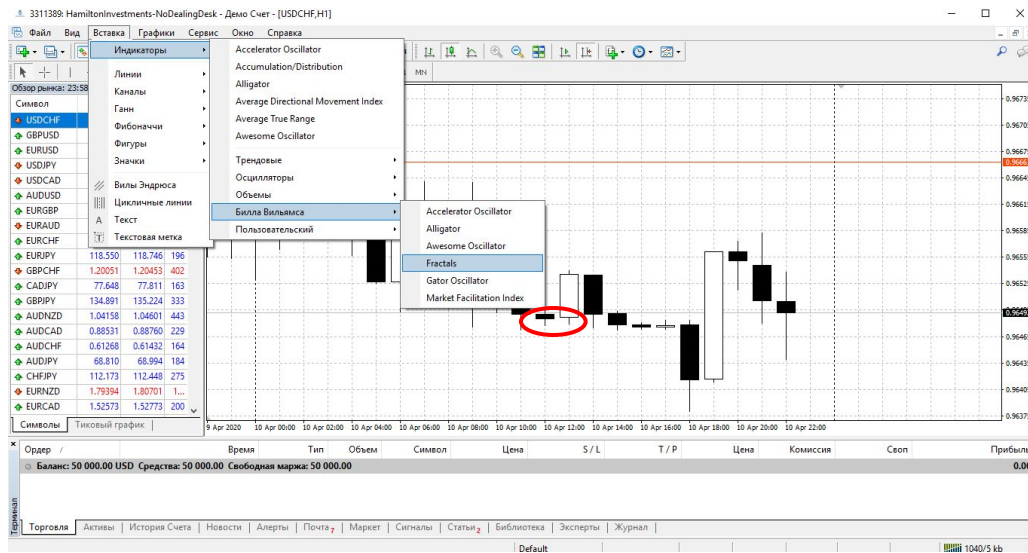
3311389: HamiltonInvestments-NoDealingDesk - Демо Счет - [USDCHF,H1]

Файл Вид Вставка Графики Сервис Окно Справка

Индикаторы
Линии
Каналы
Ганн
Фибоначчи
Фигуры
Значки
Вилы Эндрюса
Цикличные линии
Текст
Текстовая метка

Accelerator Oscillator
Accumulation/Distribution
Alligator
Average Directional Movement Index
Average True Range
Awesome Oscillator
Трендовые
Осцилляторы
Объемы
Билла Вильямса
Пользовательский

Accelerator Oscillator
Alligator
Awesome Oscillator
Fractals
Gator Oscillator
Market Facilitation Index

MN

Обзор рынка: 23:58

| Символ | | | |
|---|---|---|---|
| USDCHF | | | |
| GBPUSD | | | |
| EURUSD | | | |
| USDJPY | | | |
| USDCAD | | | |
| AUDUSD | | | |
| EURGBP | | | |
| EURAUD | | | |
| EURCHF | | | |
| EURJPY | 118.550 | 118.746 | 196 |
| GBPCHF | 1.20051 | 1.20453 | 402 |
| CADJPY | 77.648 | 77.811 | 163 |
| GBPJPY | 134.891 | 135.224 | 333 |
| AUDNZD | 1.04158 | 1.04601 | 443 |
| AUDCAD | 0.88531 | 0.88760 | 229 |
| AUDCHF | 0.61268 | 0.61432 | 164 |
| AUDJPY | 68.810 | 68.994 | 184 |
| CHFJPY | 112.173 | 112.448 | 275 |
| EURNZD | 1.79394 | 1.80701 | 1... |
| EURCAD | 1.52573 | 1.52773 | 200 |

Символы Тиковый график

0.96735
0.96705
0.96675
0.96663
0.96645
0.96615
0.96585
0.96555
0.96525
0.96495
0.96465
0.96435
0.96405
0.96375

9 Apr 2020 10 Apr 00:00 10 Apr 02:00 10 Apr 04:00 10 Apr 06:00 10 Apr 08:00 10 Apr 10:00 10 Apr 12:00 10 Apr 14:00 10 Apr 16:00 10 Apr 18:00 10 Apr 20:00 10 Apr 22:00

Ордер / Время Тип Объем Символ Цена S / L T / P Цена Комиссия Своп Прибыль
Баланс: 50 000.00 USD Средства: 50 000.00 Свободная маржа: 50 000.00 0.00

Терминал
Торговля Активы История Счета Новости Алерты Почта7 Маркет Сигналы Статьи2 Библиотека Эксперты Журнал

Default 1040/5 kb